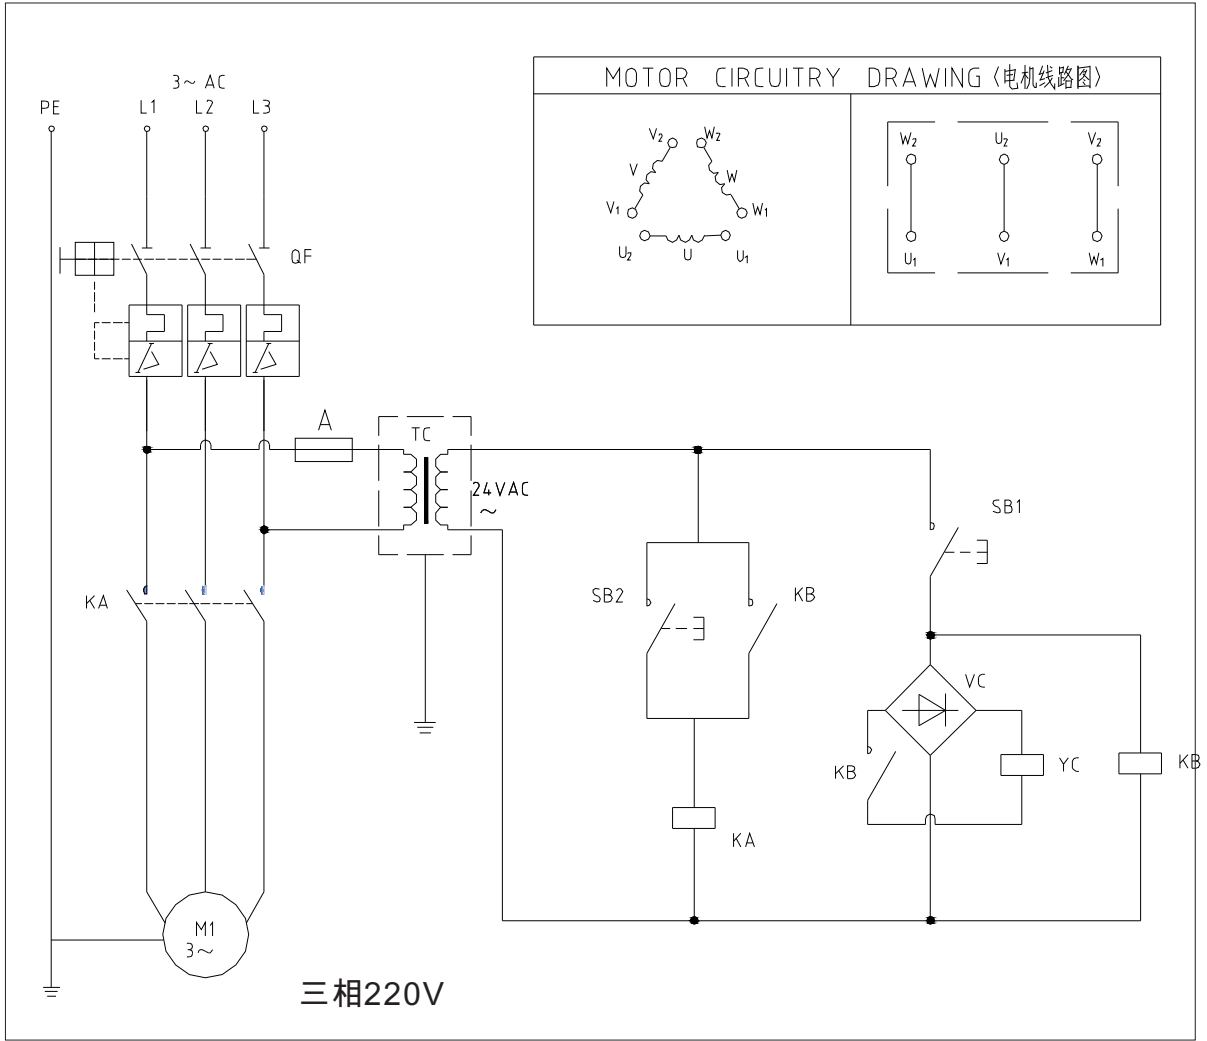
3~ AC

PE L1 L2 L3

QF

A

TC

24VAC ~

SB1

MOTOR CIRCUITRY DRAWING〈电机线路图〉

$V_2$ $W_2$ V W $V_1$ $W_1$ $U_2$ U $U_1$

$W_2$ $U_2$ $V_2$

$U_1$ $V_1$ $W_1$

KA

SB2

KB

VC

KB

YC

KB

KA

M1
3~

三相220V